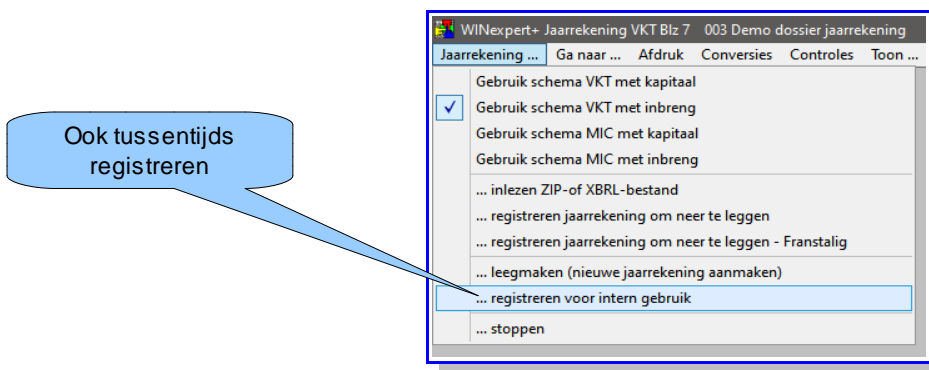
Ook tussentijds registreren

WINexpert+ Jaarrekening VKT Blz 7 003 Demo dossier jaarrekening

Jaarrekening ... Ga naar ... Afdruk Conversies Controles Toon ...

Gebruik schema VKT met kapitaal
✓ Gebruik schema VKT met inbreng
Gebruik schema MIC met kapitaal
Gebruik schema MIC met inbreng

... inlezen ZIP-of XBRL-bestand
... registreren jaarrekening om neer te leggen
... registreren jaarrekening om neer te leggen - Franstalig

... leegmaken (nieuwe jaarrekening aanmaken)
... registreren voor intern gebruik

... stoppen